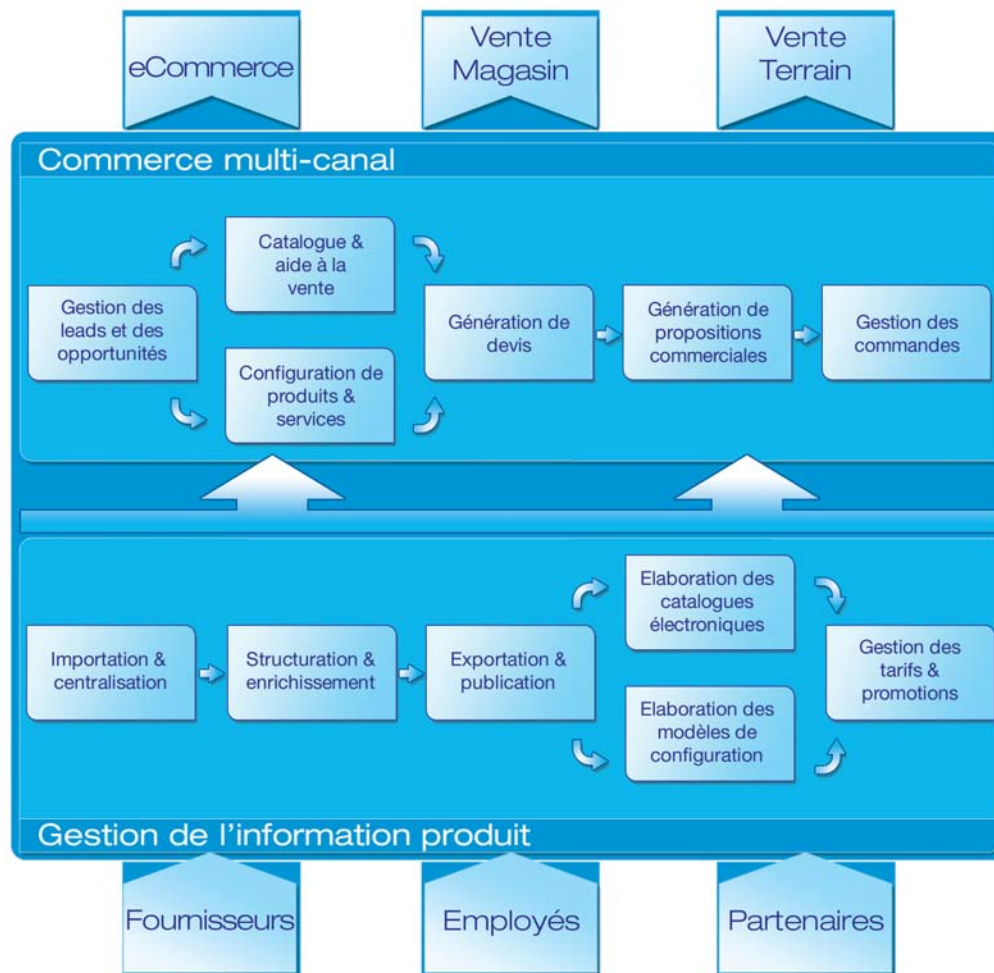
eCommerce

Vente Magasin

Vente Terrain

Commerce multi-canal

Gestion des leads et des opportunités

Catalogue & aide à la vente

Configuration de produits & services

Génération de devis

Génération de propositions commerciales

Gestion des commandes

Importation & centralisation

Structuration & enrichissement

Exportation & publication

Elaboration des catalogues électroniques

Elaboration des modèles de configuration

Gestion des tarifs & promotions

Gestion de l'information produit

Fournisseurs

Employés

Partenaires